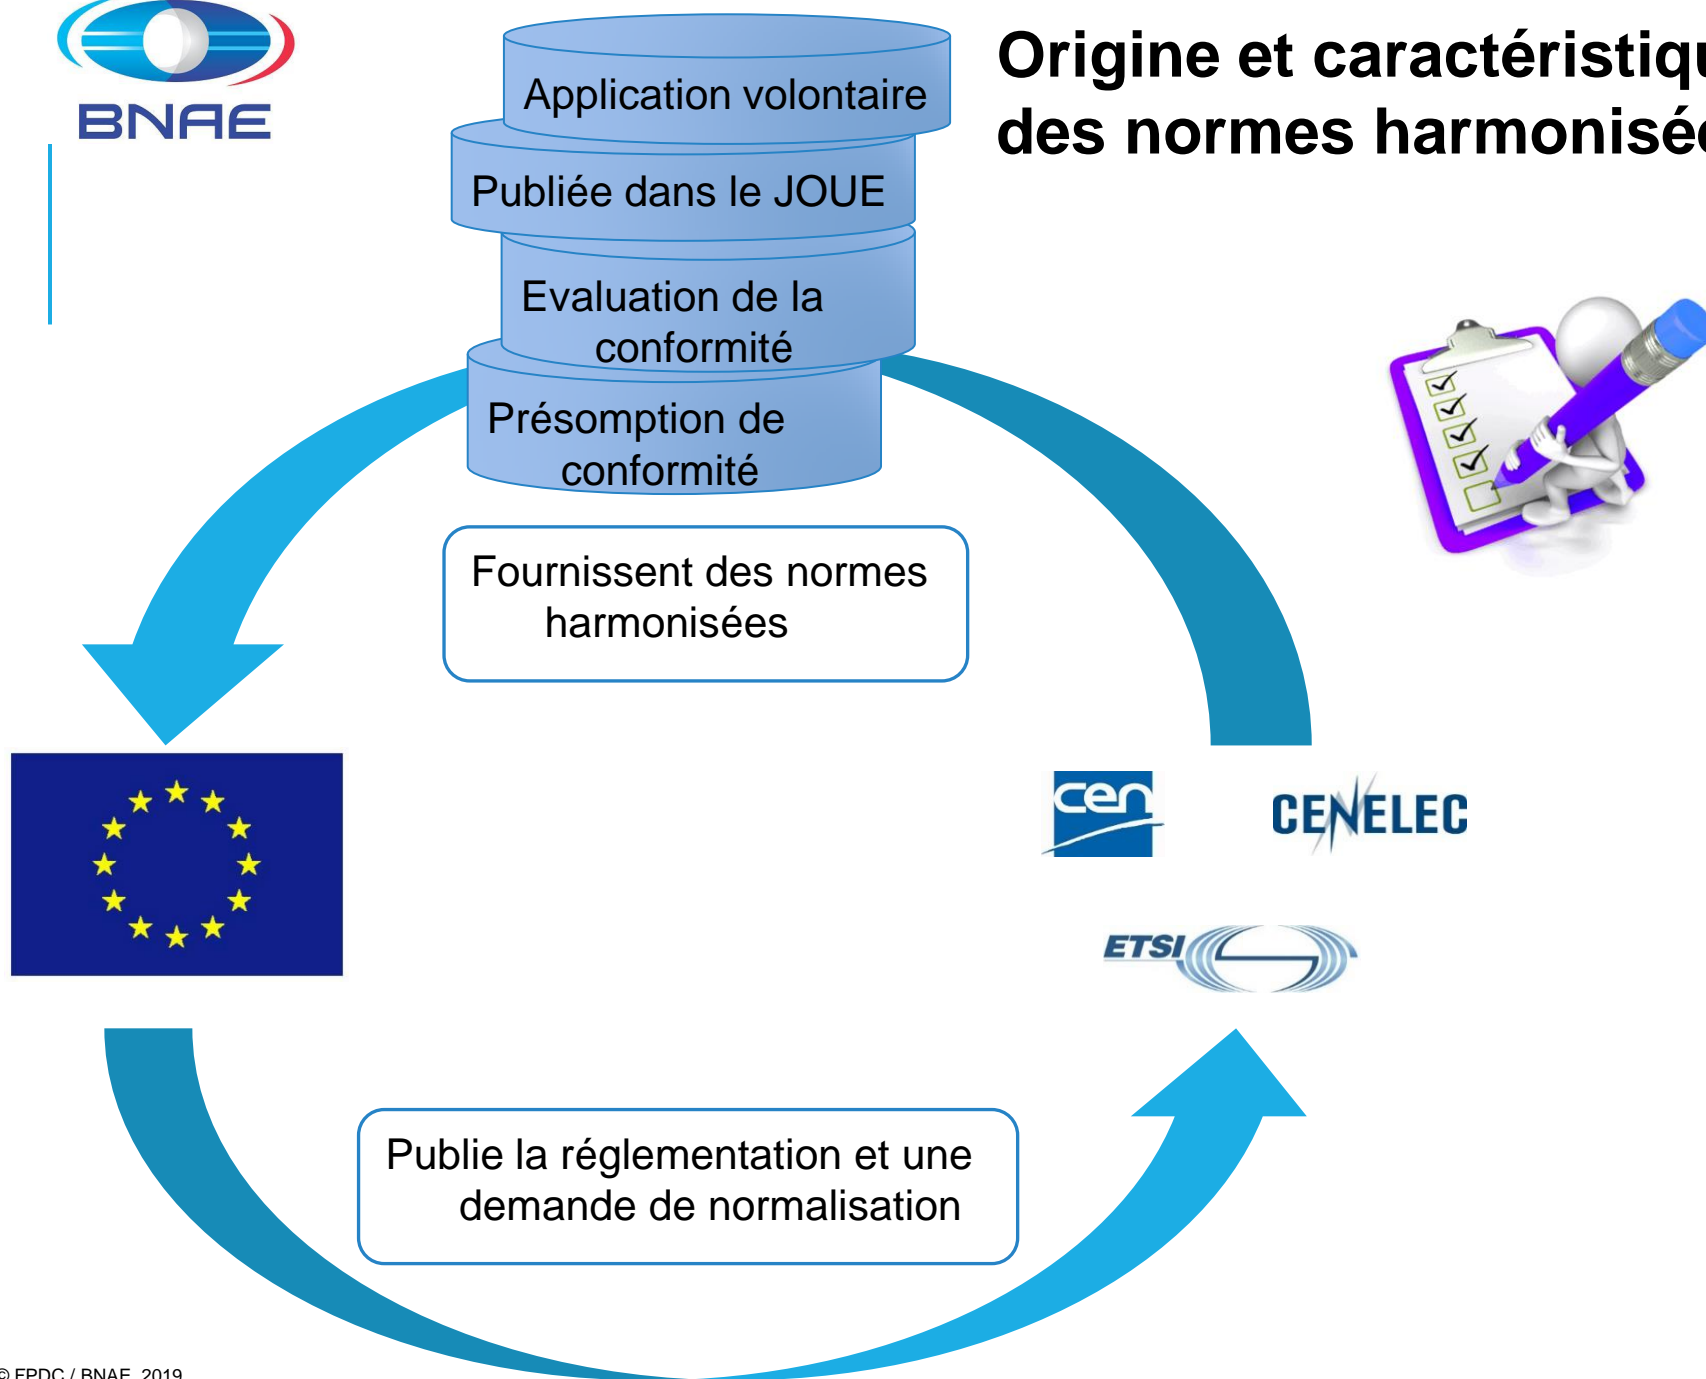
BNAE

Origine et caractéristiq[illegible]
des normes harmonisé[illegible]

Application volontaire

Publiée dans le JOUE

Evaluation de la conformité

Présomption de conformité

Fournissent des normes harmonisées

cen

CENELEC

ETSI

Publie la réglementation et une demande de normalisation

© FPDC / BNAE 2019